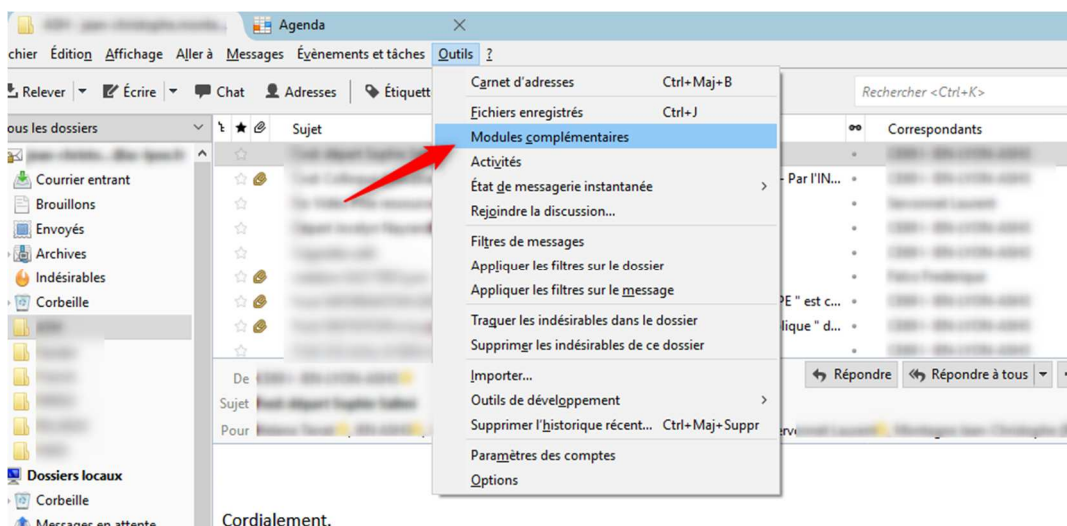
Agenda

chier Édition Affichage Aller à Messages Évènements et tâches Outils ?

Relever Écrire Chat Adresses Étiquett

Rechercher <Ctrl+K>

ous les dossiers

Sujet

Correspondants

Courrier entrant
Brouillons
Envoyés
Archives
Indésirables
Corbeille

Dossiers locaux
Corbeille
Messages en attente

Carnet d'adresses Ctrl+Maj+B
Fichiers enregistrés Ctrl+J
Modules complémentaires
Activités
État de messagerie instantanée
Rejoindre la discussion…
Filtres de messages
Appliquer les filtres sur le dossier
Appliquer les filtres sur le message
Traquer les indésirables dans le dossier
Supprimer les indésirables de ce dossier
Importer…
Outils de développement
Supprimer l'historique récent… Ctrl+Maj+Suppr
Paramètres des comptes
Options

- Par l'IN…
PE " est c…
lique " d…

De
Sujet
Pour

Répondre
Répondre à tous

Cordialement.